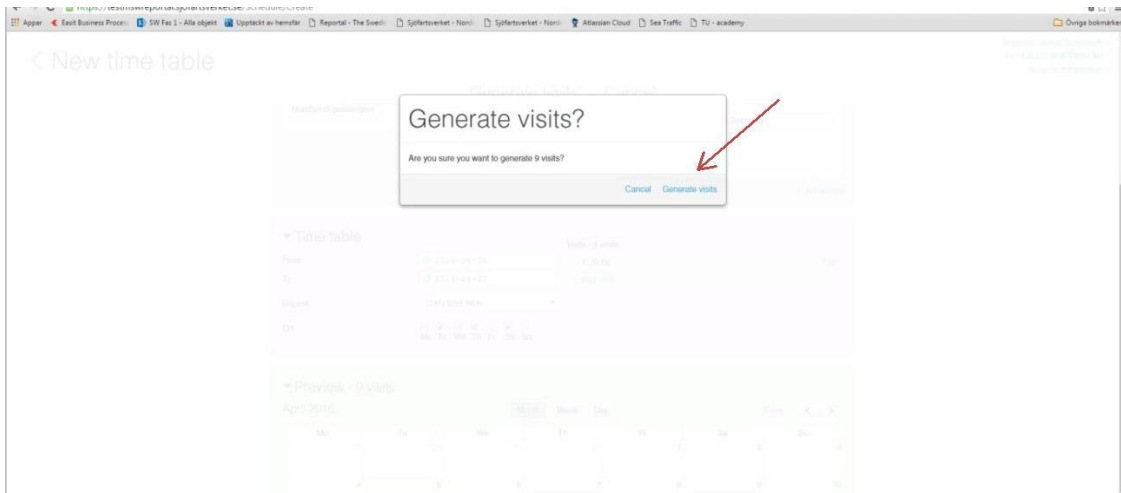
Appar Easit Business Process SW Fas 1 - Alla objekt Upptäckt av hemsfär Reportal - The Swedi Sjöfartsverket - Nord Sjöfartsverket - Nord Atlassian Cloud Sea Traffic TU - academy

Övriga bokmärken

New time table

Generate visits?

Are you sure you want to generate 9 visits?

Cancel Generate visits

Time table

Preview - 9 visits

April 2016